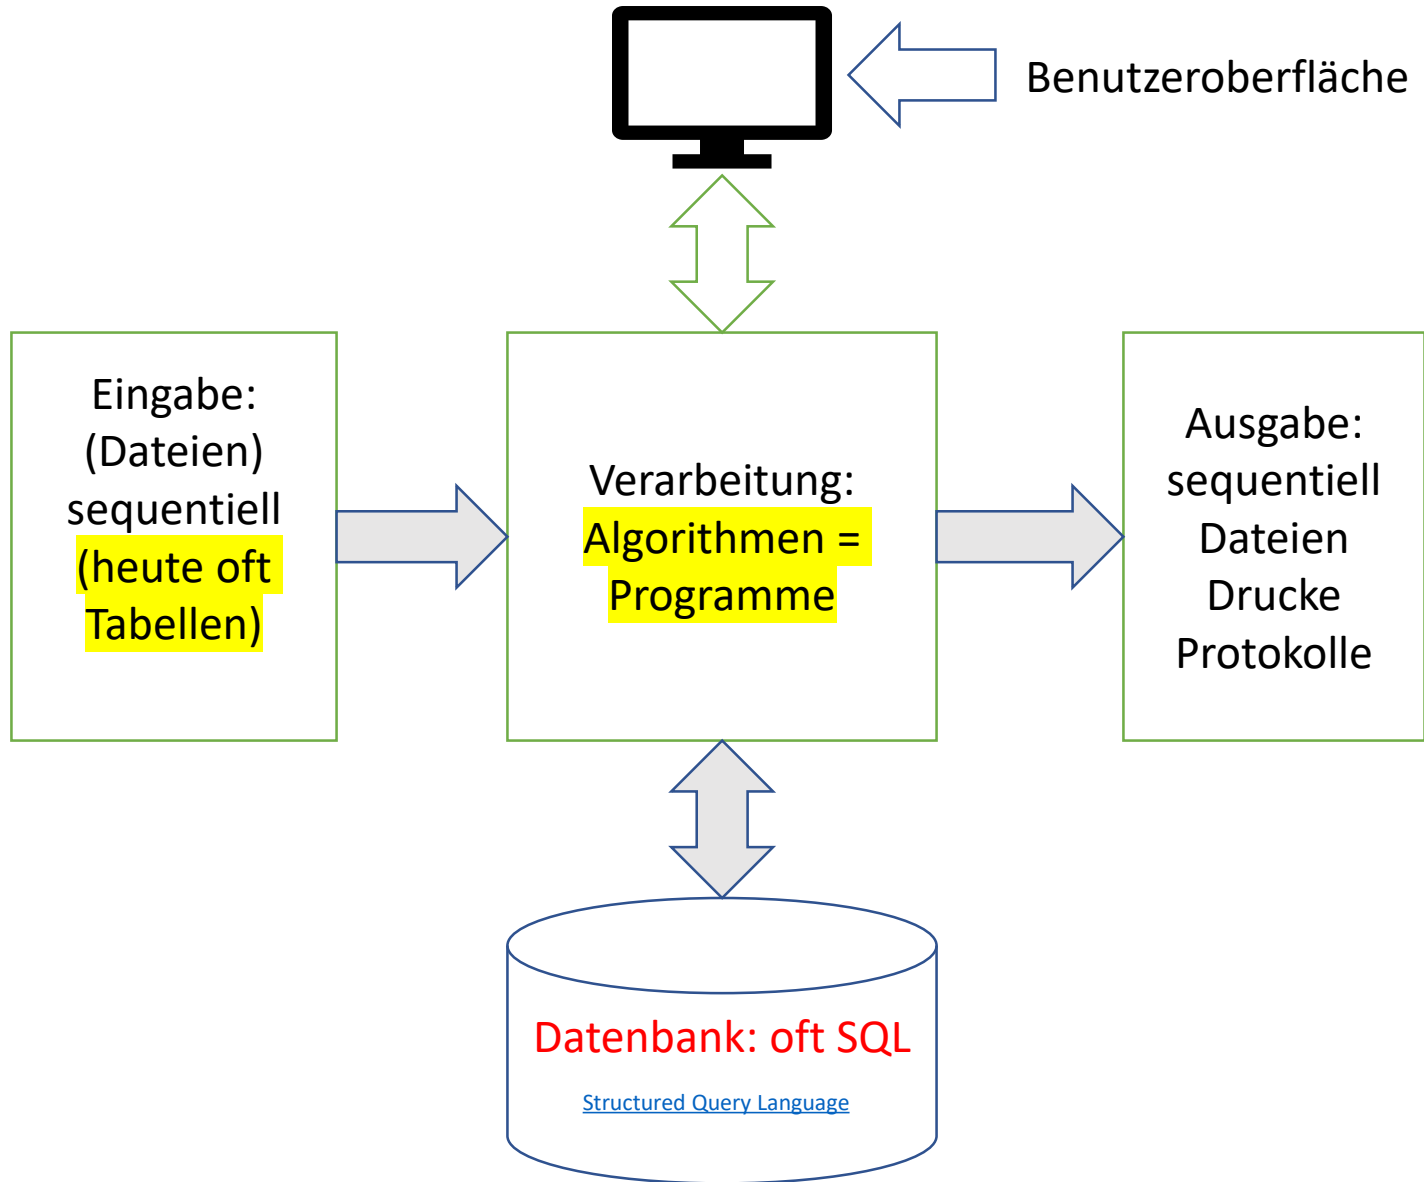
Benutzeroberfläche

Eingabe:
(Dateien)
sequentiell
(heute oft Tabellen)

Verarbeitung:
Algorithmen =
Programme

Ausgabe:
sequentiell
Dateien
Drucke
Protokolle

Datenbank: oft SQL

Structured Query Language